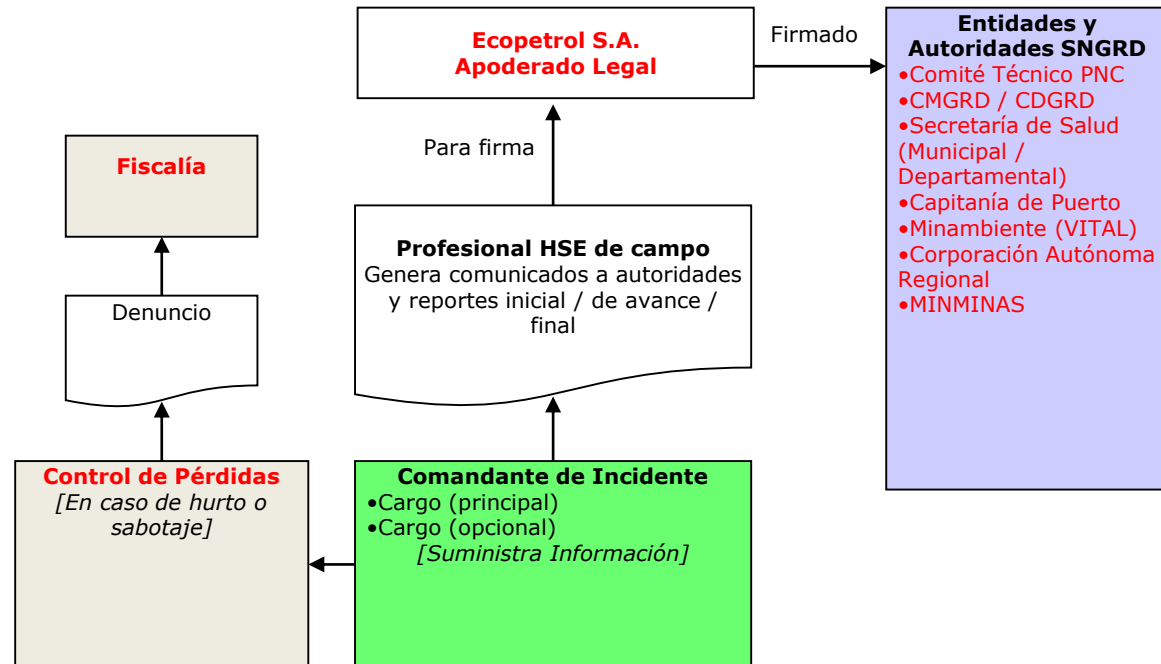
Ecopetrol S.A.
Apoderado Legal

Firmado

Entidades y Autoridades SNGRD
•Comité Técnico PNC
•CMGRD / CDGRD
•Secretaría de Salud (Municipal / Departamental)
•Capitanía de Puerto
•Minambiente (VITAL)
•Corporación Autónoma Regional
•MINMINAS

Fiscalía

Para firma

Profesional HSE de campo
Genera comunicados a autoridades y reportes inicial / de avance / final

Denuncio

Control de Pérdidas
[En caso de hurto o sabotaje]

Comandante de Incidente
•Cargo (principal)
•Cargo (opcional)
[Suministra Información]